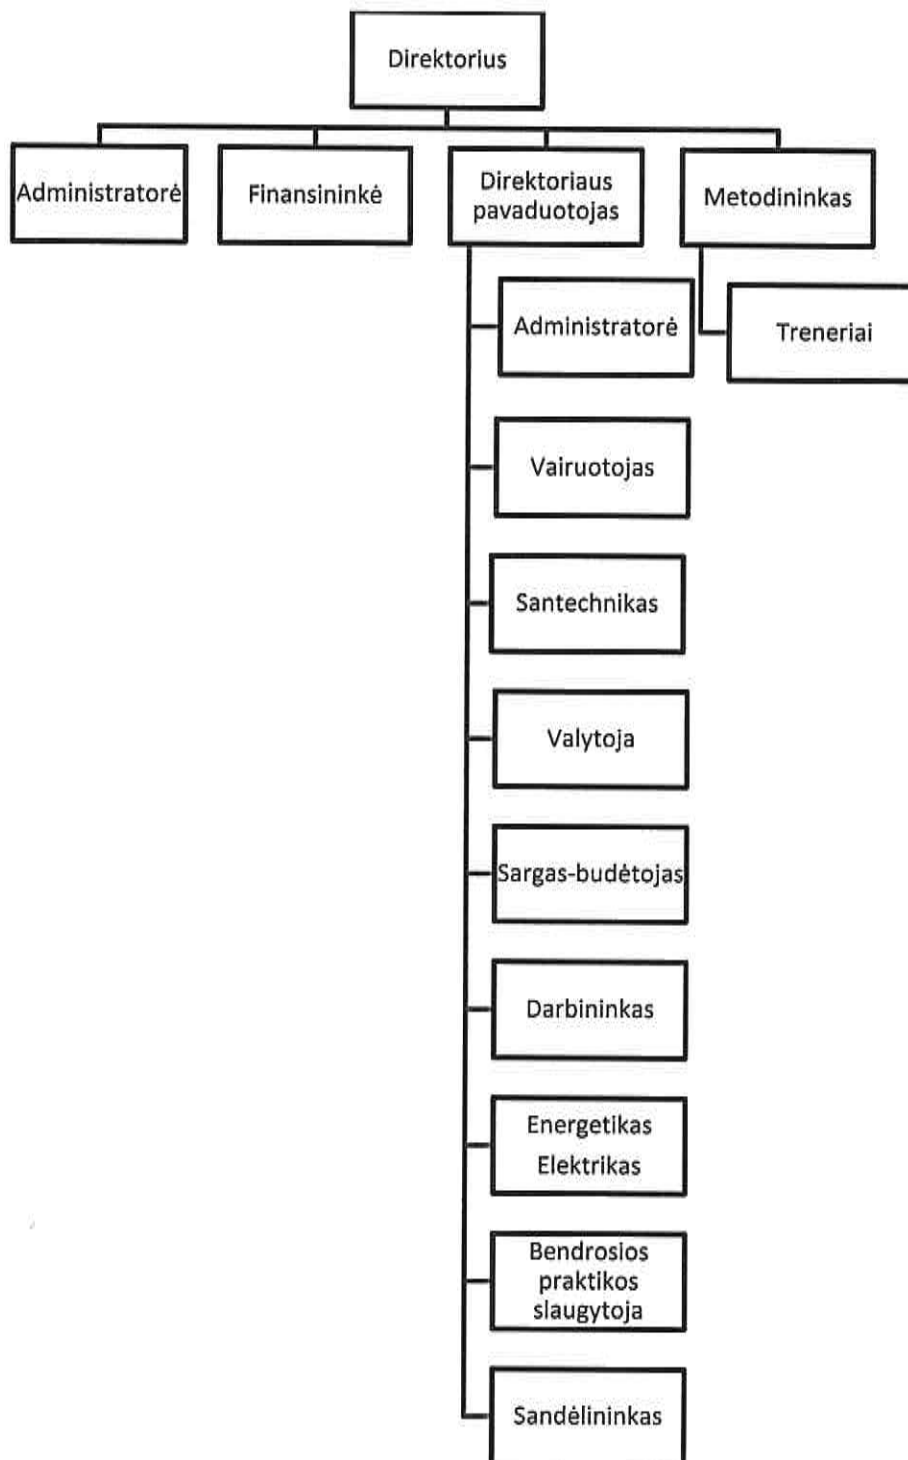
Direktorius

Administratorė

Finansininkė

Direktoriaus pavaduotojas

Metodininkas

Administratorė

Treneriai

Vairuotojas

Santechnikas

Valytoja

Sargas-budėtojas

Darbininkas

Energetikas Elektrikas

Bendrosios praktikos slaugytoja

Sandėlininkas